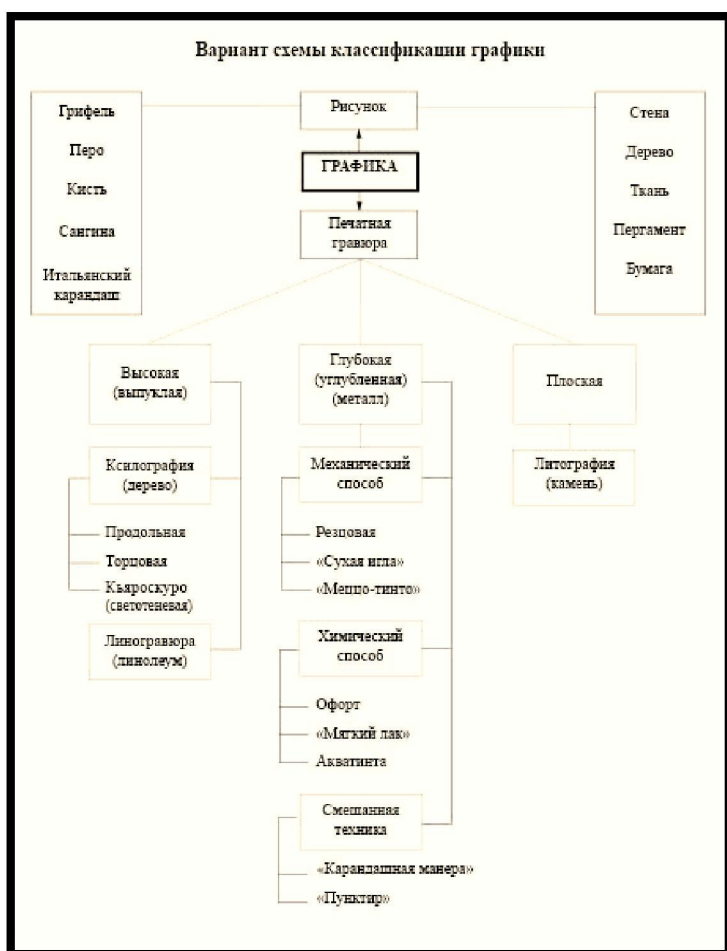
Вариант схемы классификации графики

Грифель

Перо

Кисть

Сангина

Итальянский карандаш

Рисунок

ГРАФИКА

Печатная гравюра

Стена

Дерево

Ткань

Пергамент

Бумага

Высокая (выпуклая)

Ксилография (дерево)

Продольная

Торцовая

Кьяроскуро (светотеневая)

Линогравюра (линолеум)

Глубокая (углубленная) (металл)

Механический способ

Резцовая

«Сухая игла»

«Меццо-тинто»

Химический способ

Офорт

«Мягкий лак»

Акватинта

Смешанная техника

«Карандашная манера»

«Пунктир»

Плоская

Литография (камень)